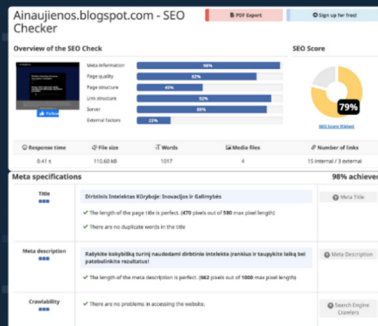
Ainaujienos.blogspot.com - SEO Checker

PDF Export

Sign up for free!

Overview of the SEO Check

SEO Score

Meta information 98%

Page quality 82%

Page structure 45%

Link structure 92%

Server 88%

External factors 23%

79%

SEO Score Widget

Response time 0.41 s

File size 110.60 kB

Words 1017

Media files 4

Number of links 15 internal / 3 external

Meta specifications

98% achieved

Title

Dirbtinis Intelektas Kūryboje: Inovacijos ir Galimybės

The length of the page title is perfect. (470 pixels out of 580 max pixel length)

There are no duplicate words in the title

Meta Title

Meta description

Bakykite kokybišką turinį naudodami dirbtinio intelekto įrankius ir taupykite laiką bei patobulinkite rezultatus!

The length of the meta description is perfect. (562 pixels out of 1000 max pixel length)

Meta Description

Crawlability

There are no problems in accessing the website.

Search Engine Crawlers